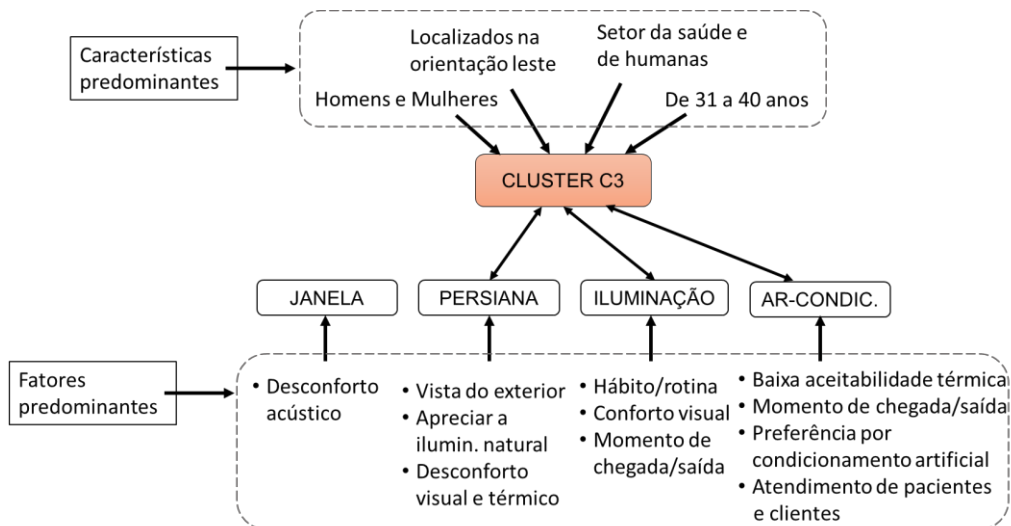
Características predominantes

Localizados na orientação leste

Setor da saúde e de humanas

Homens e Mulheres

De 31 a 40 anos

CLUSTER C3

JANELA

PERSIANA

ILUMINAÇÃO

AR-CONDIC.

Fatores predominantes

• Desconforto acústico

• Vista do exterior
• Apreciar a ilumin. natural
• Desconforto visual e térmico

• Hábito/rotina
• Conforto visual
• Momento de chegada/saída

• Baixa aceitabilidade térmica
• Momento de chegada/saída
• Preferência por condicionamento artificial
• Atendimento de pacientes e clientes